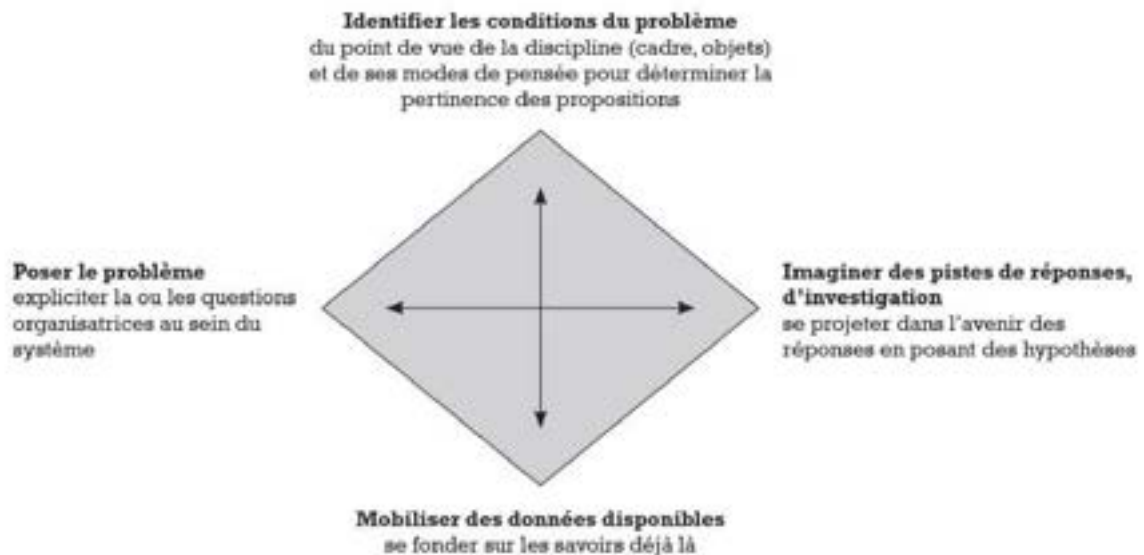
**Identifier les conditions du problème**
du point de vue de la discipline (cadre, objets) et de ses modes de pensée pour déterminer la pertinence des propositions

**Poser le problème**
expliciter la ou les questions organisatrices au sein du système

**Imaginer des pistes de réponses, d'investigation**
se projeter dans l'avenir des réponses en posant des hypothèses

**Mobiliser des données disponibles**
se fonder sur les savoirs déjà là